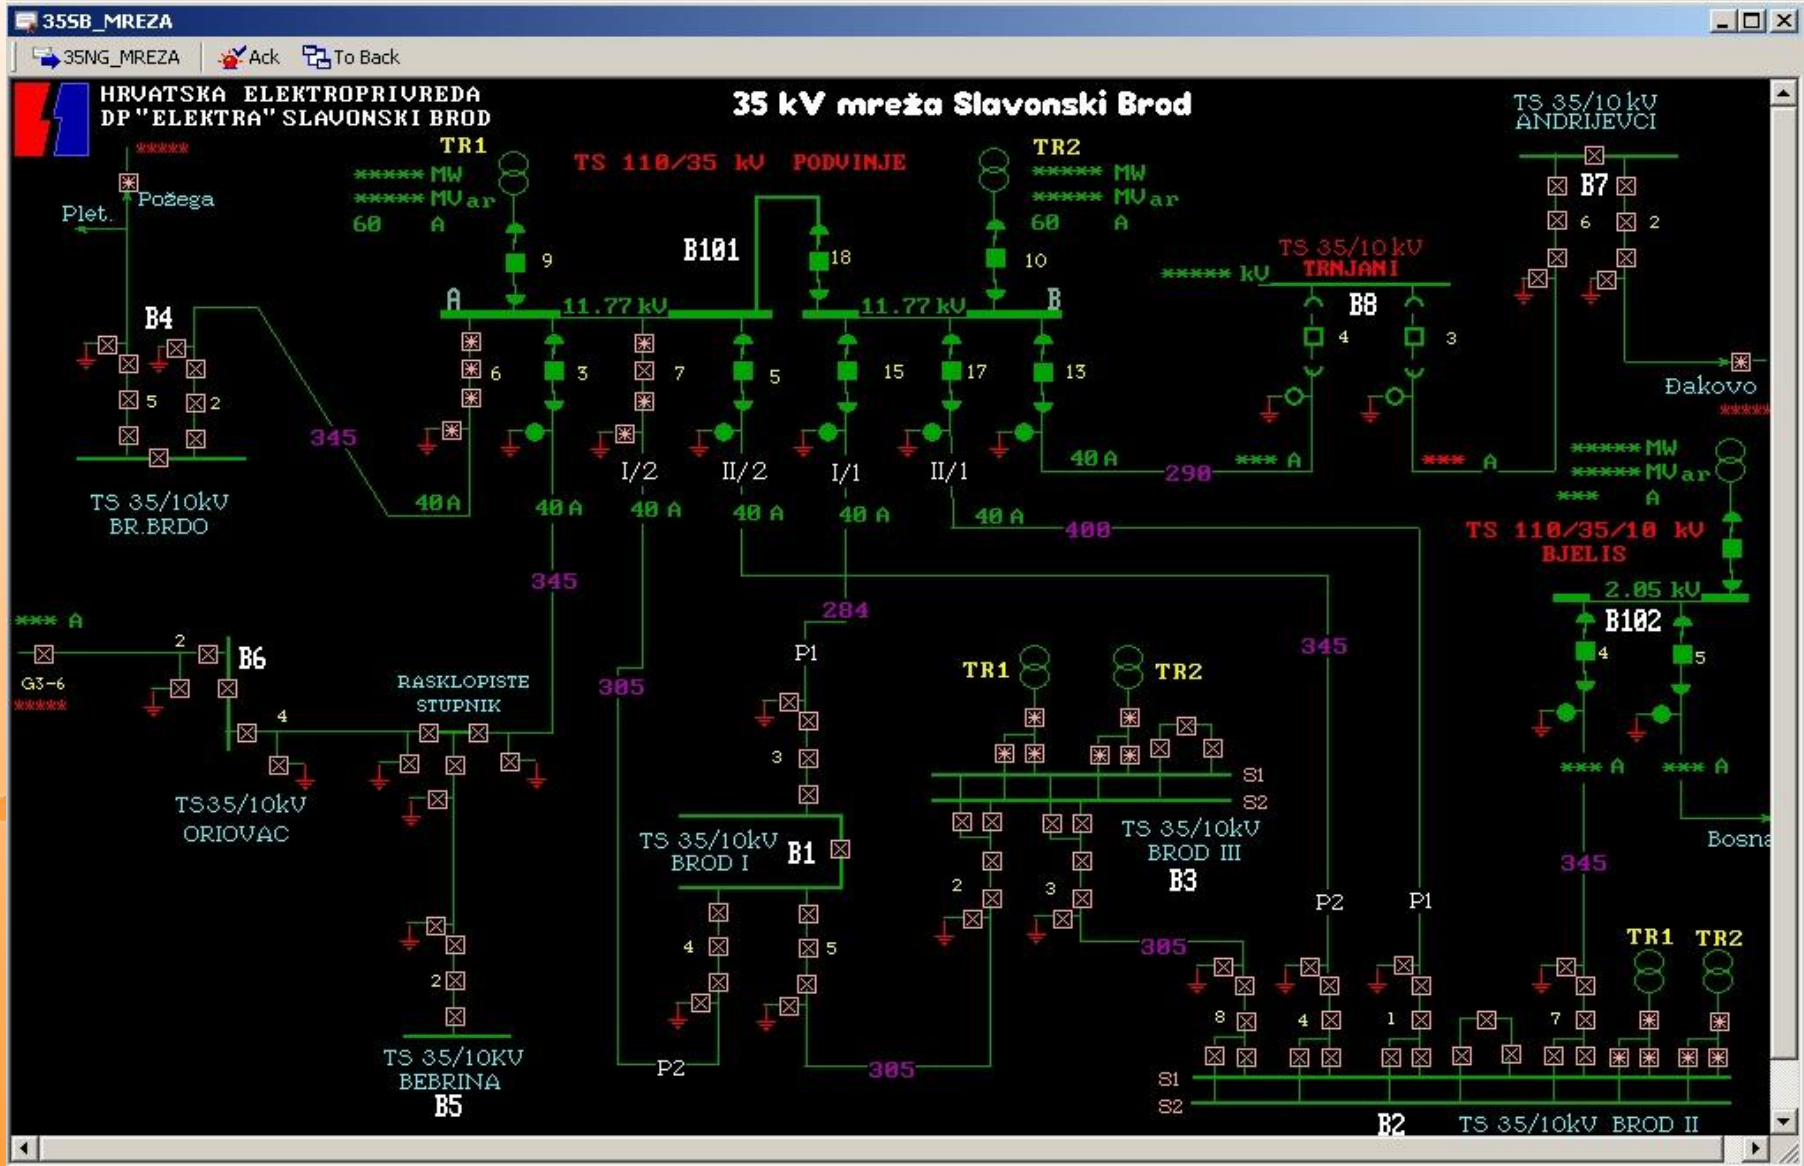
35SB_MREZA

35NG_MREZA Ack To Back

HRVATSKA ELEKTROPRIVREDA
DP"ELEKTRA" SLAVONSKI BROD

35 kV mreža Slavonski Brod

TS 35/10 kV
ANDRIJEVCI

***** TR1 TS 110/35 kV PODVINJE TR2

Požega
Plet.

***** MW
***** MVar
60 A

***** MW
***** MVar
60 A

9 B101 18 10

TS 35/10 kV
TRNJANI
***** kV

B7 6 2

B4 A 11.77 kV 11.77 kV B B8 4 3

5 2 6 3 7 5 15 17 13

Đakovo
*****

345

I/2 II/2 I/1 II/1

40 A 290 *** A *** A

***** MW
***** MVar
*** A

TS 35/10kV
BR.BRDO

40 A 40 A 40 A 40 A 40 A 40 A 400

TS 110/35/10 kV
BJELIS

345 2.05 kV

284 B102

*** A 2 B6 G3-6 *****

P1 345 4 5

RASKLOPISTE
STUPNIK

305

4

TR1 TR2

3

*** A *** A

S1
S2

TS35/10kV
ORIOVAC

TS 35/10kV
BROD I
B1

TS 35/10kV
BROD III
B3

Bosna

345

2 3

P2 P1

305

TR1 TR2

4 5

2

8 4 1 7

TS 35/10KV
BEBRINA
B5

P2 305

S1
S2

B2 TS 35/10kV BROD II